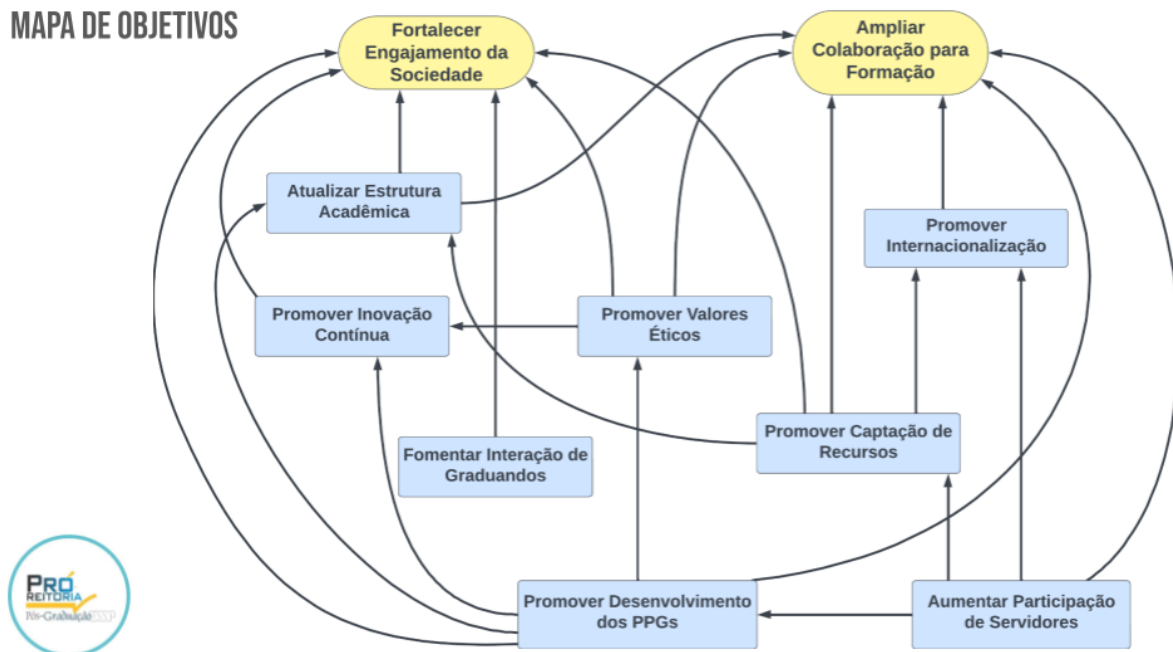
MAPA DE OBJETIVOS

Fortalecer Engajamento da Sociedade

Ampliar Colaboração para Formação

Atualizar Estrutura Acadêmica

Promover Internacionalização

Promover Inovação Contínua

Promover Valores Éticos

Fomentar Interação de Graduandos

Promover Captação de Recursos

Promover Desenvolvimento dos PPGs

Aumentar Participação de Servidores

PRÓ REITORIA Pós-Graduação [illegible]